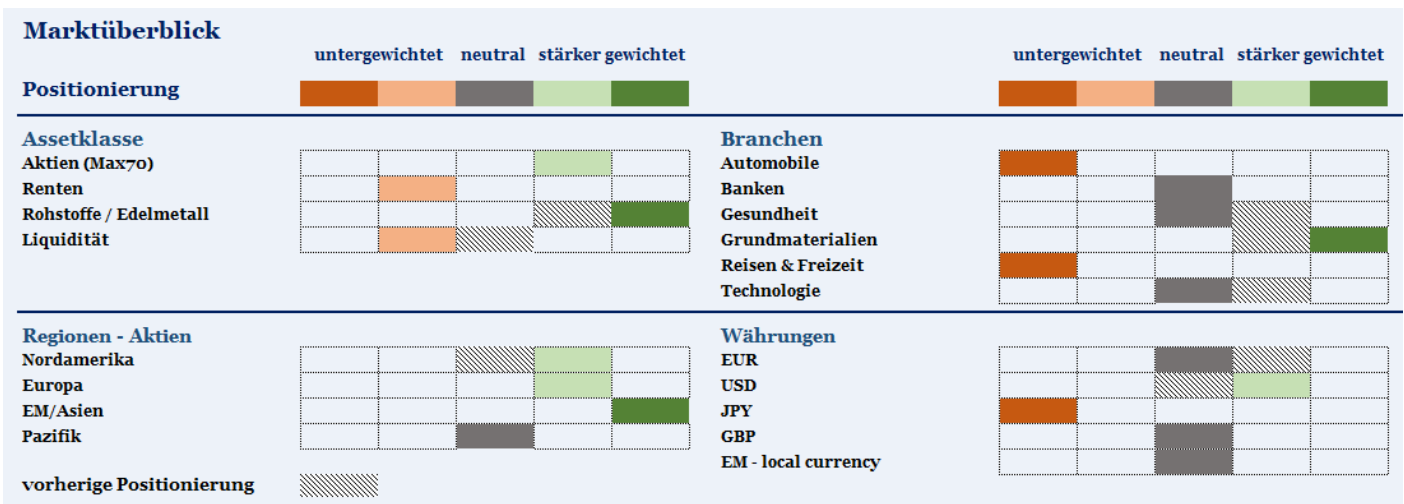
Marktüberblick

untergewichtet neutral stärker gewichtet

untergewichtet neutral stärker gewichtet

Positionierung

Assetklasse
Aktien (Max70)
Renten
Rohstoffe / Edelmetall
Liquidität

Branchen
Automobile
Banken
Gesundheit
Grundmaterialien
Reisen & Freizeit
Technologie

Regionen - Aktien
Nordamerika
Europa
EM/Asien
Pazifik

Währungen
EUR
USD
JPY
GBP
EM - local currency

vorherige Positionierung